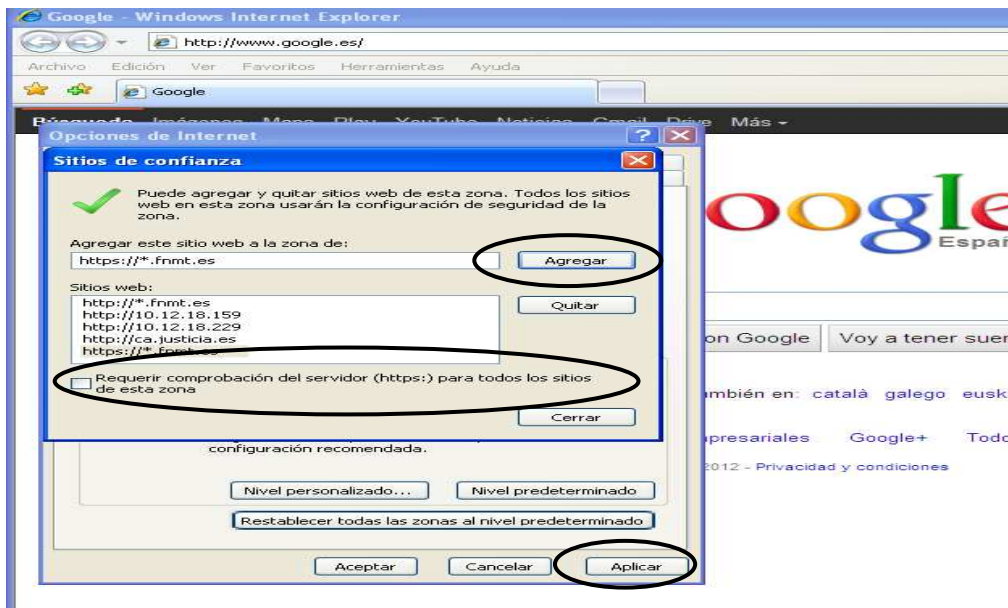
Google - Windows Internet Explorer

http://www.google.es/

Archivo Edición Ver Favoritos Herramientas Ayuda

Google

Búsqueda Imágenes Maps Play YouTube Noticias Gmail Drive Más -

Opciones de Internet

Sitios de confianza

Puede agregar y quitar sitios web de esta zona. Todos los sitios web en esta zona usarán la configuración de seguridad de la zona.

Agregar este sitio web a la zona de:

https://*.fnmt.es

Agregar

Sitios web:

http://*.fnmt.es
http://10.12.18.159
http://10.12.18.229
http://ca.justicia.es
https://*.fnmt.es

Quitar

Requerir comprobación del servidor (https:) para todos los sitios de esta zona

Cerrar

configuración recomendada.

Nivel personalizado...

Nivel predeterminado

Restablecer todas las zonas al nivel predeterminado

Aceptar

Cancelar

Aplicar

oogle

Españ

on Google

Voy a tener suer

mbién en: català galego eusk

presariales Google+ Todo

2012 - Privacidad y condiciones